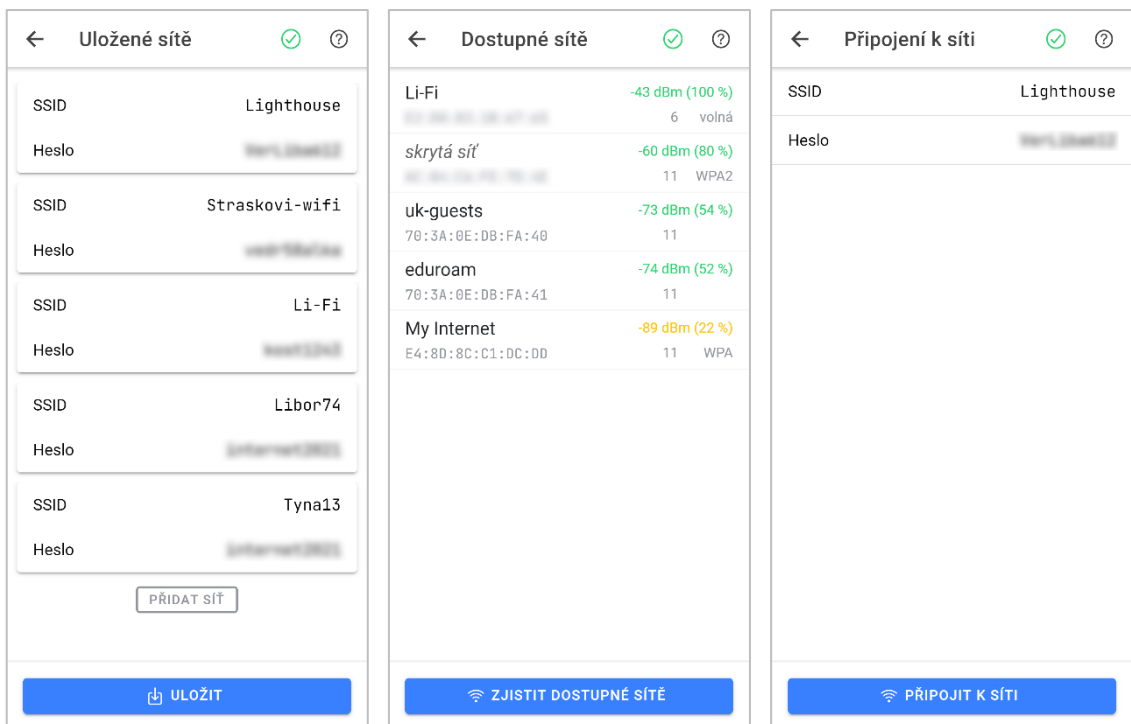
← Uložené sítě ⓘ

SSID Lighthouse
Heslo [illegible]

SSID Straskovi-wifi
Heslo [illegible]

SSID Li-Fi
Heslo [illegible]

SSID Libor74
Heslo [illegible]

SSID Tyna13
Heslo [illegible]

PŘIDAT SÍŤ

ULOŽIT

← Dostupné sítě ⓘ

Li-Fi -43 dBm (100 %)
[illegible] 6 volná

skrytá síť -60 dBm (80 %)
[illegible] 11 WPA2

uk-guests -73 dBm (54 %)
70:3A:0E:DB:FA:40 11

eduroam -74 dBm (52 %)
70:3A:0E:DB:FA:41 11

My Internet -89 dBm (22 %)
E4:8D:8C:C1:DC:DD 11 WPA

ZJISTIT DOSTUPNÉ SÍTĚ

← Připojení k síti ⓘ

SSID Lighthouse
Heslo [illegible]

PŘIPOJIT K SÍTI